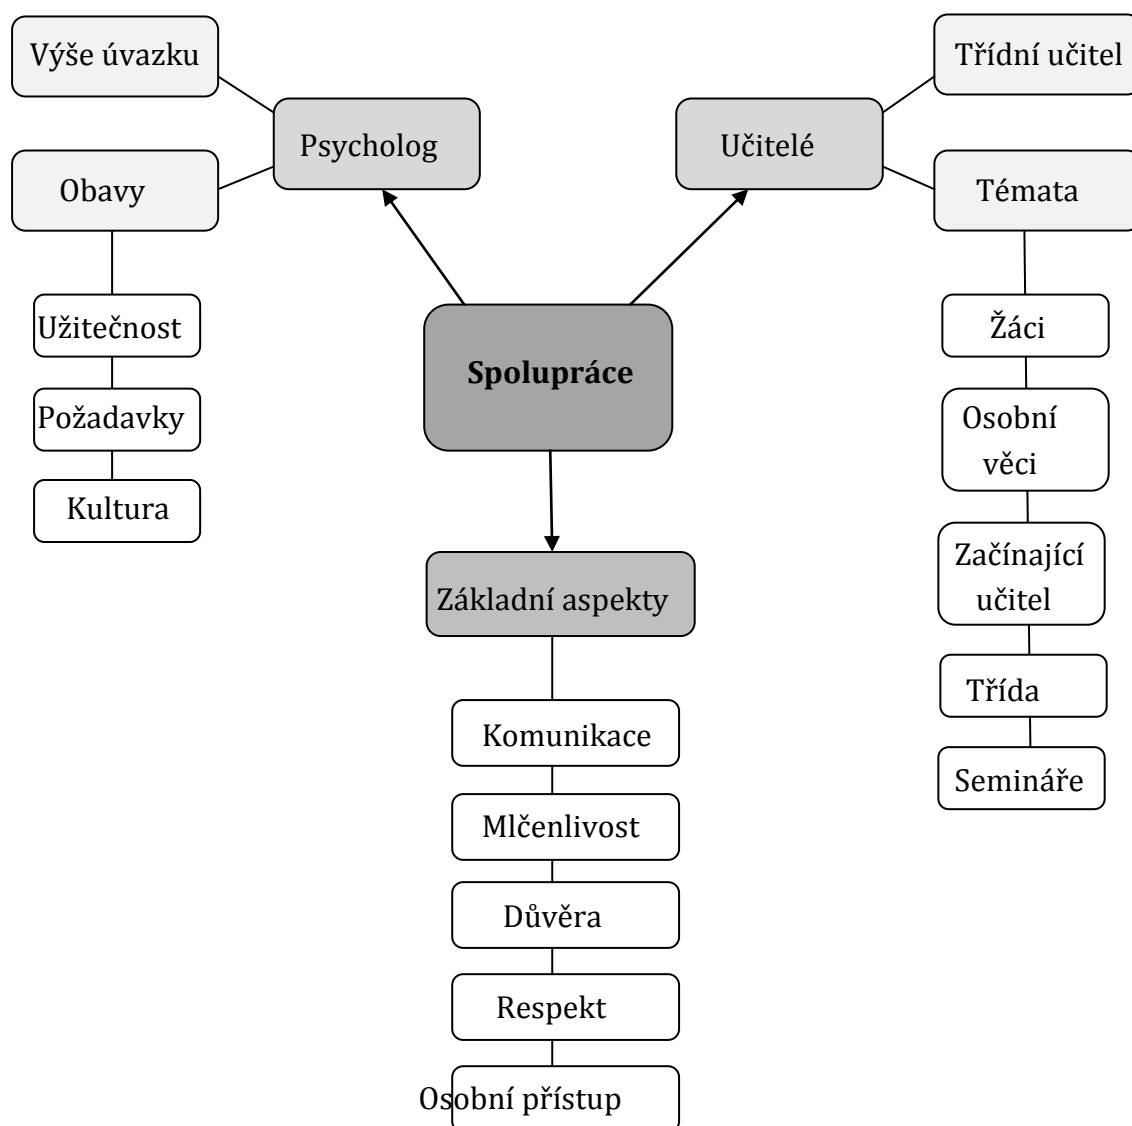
Výše úvazku

Psycholog

Obavy

Užitečnost

Požadavky

Kultura

Spolupráce

Učitelé

Třídní učitel

Témata

Žáci

Osobní věci

Začínající učitel

Třída

Semináře

Základní aspekty

Komunikace

Mlčenlivost

Důvěra

Respekt

Osobní přístup